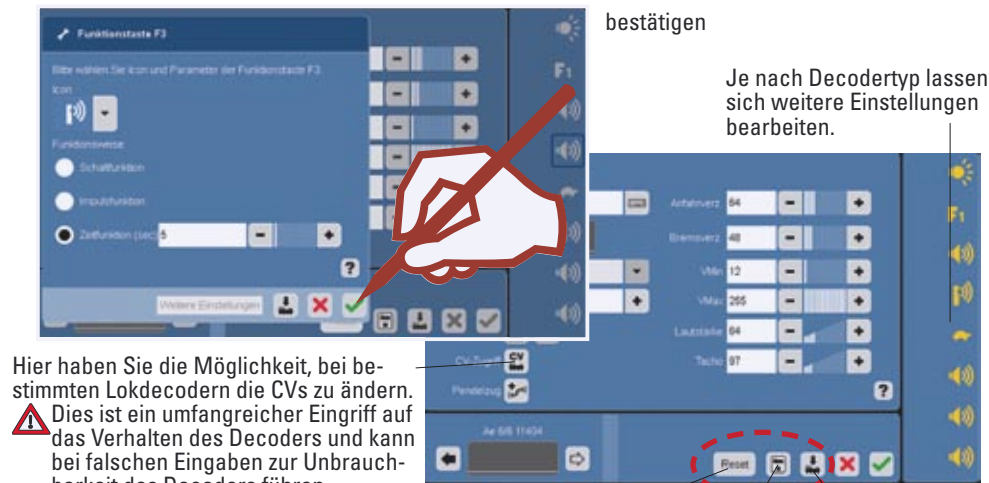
Funktionstaste F3

Bitte wählen Sie Icon und Parameter der Funktionstaste F3.

Icon

Funktionsweise

Schaltfunktion

Impulsfunktion

Zeitfunktion (sec) 5

?

Weitere Einstellungen

F1

bestätigen

Je nach Decodertyp lassen sich weitere Einstellungen bearbeiten.

Anfahrverz 64

Bremsverz 48

VMin 12

VMax 255

Lautstärke 64

Tacho 97

?

F1

CV-Zugriff

Pendelzug

Ae 6/6 11404

Reset

Hier haben Sie die Möglichkeit, bei bestimmten Lokdecodern die CVs zu ändern.
Dies ist ein umfangreicher Eingriff auf das Verhalten des Decoders und kann bei falschen Eingaben zur Unbrauchbarkeit des Decoders führen.